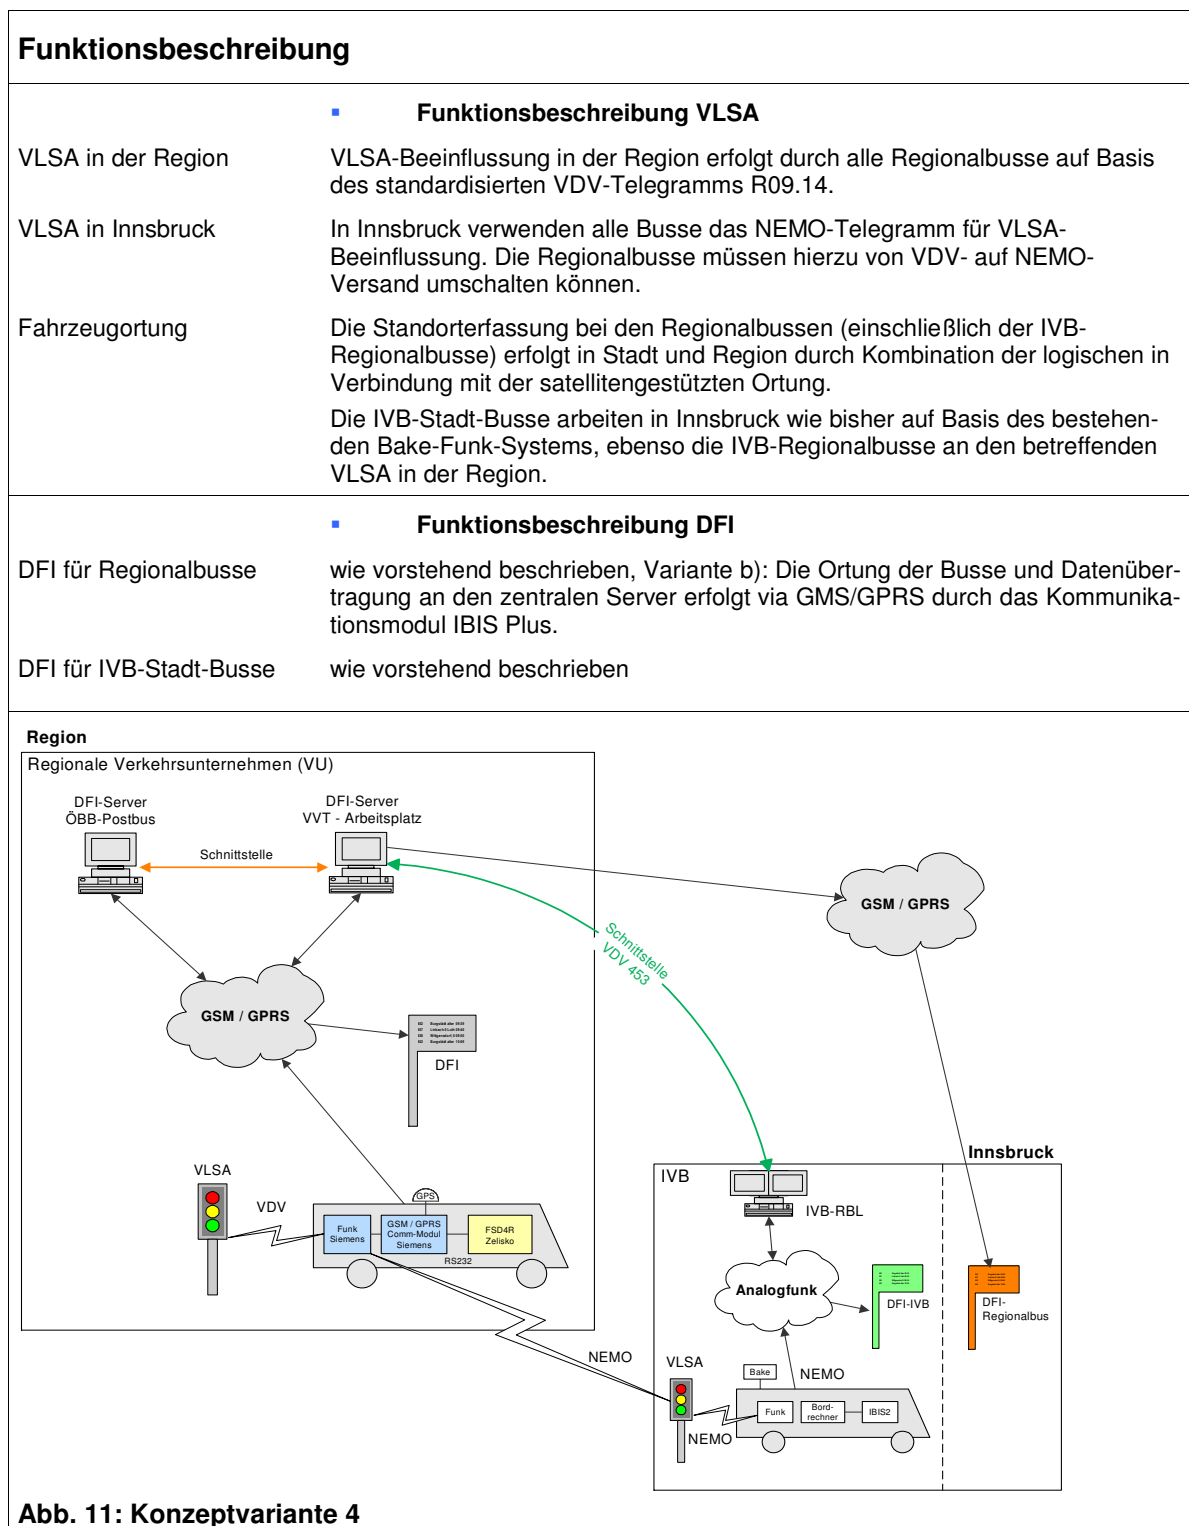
**Funktionsbeschreibung**

**Funktionsbeschreibung VLSA**

| | |
|---|---|
| VLSA in der Region | VLSA-Beeinflussung in der Region erfolgt durch alle Regionalbusse auf Basis des standardisierten VDV-Telegramms R09.14. |
| VLSA in Innsbruck | In Innsbruck verwenden alle Busse das NEMO-Telegramm für VLSA-Beeinflussung. Die Regionalbusse müssen hierzu von VDV- auf NEMO-Versand umschalten können. |
| Fahrzeugortung | Die Standorterfassung bei den Regionalbussen (einschließlich der IVB-Regionalbusse) erfolgt in Stadt und Region durch Kombination der logischen in Verbindung mit der satellitengestützten Ortung. Die IVB-Stadt-Busse arbeiten in Innsbruck wie bisher auf Basis des bestehenden Bake-Funk-Systems, ebenso die IVB-Regionalbusse an den betreffenden VLSA in der Region. |

**Funktionsbeschreibung DFI**

| | |
|---|---|
| DFI für Regionalbusse | wie vorstehend beschrieben, Variante b): Die Ortung der Busse und Datenübertragung an den zentralen Server erfolgt via GMS/GPRS durch das Kommunikationsmodul IBIS Plus. |
| DFI für IVB-Stadt-Busse | wie vorstehend beschrieben |

**Region**
Regionale Verkehrsunternehmen (VU)
DFI-Server ÖBB-Postbus
DFI-Server VVT - Arbeitsplatz
Schnittstelle
GSM / GPRS
GSM / GPRS
Schnittstelle VDV 453
DFI
VLSA
VDV
GPS
Funk Siemens
GSM / GPRS Comm-Modul Siemens
FSD4R Zelisko
RS232
**Innsbruck**
IVB
IVB-RBL
Analogfunk
DFI-IVB
DFI-Regionalbus
NEMO
VLSA
Bake
NEMO
Funk
Bordrechner
IBIS2
NEMO

**Abb. 11: Konzeptvariante 4**